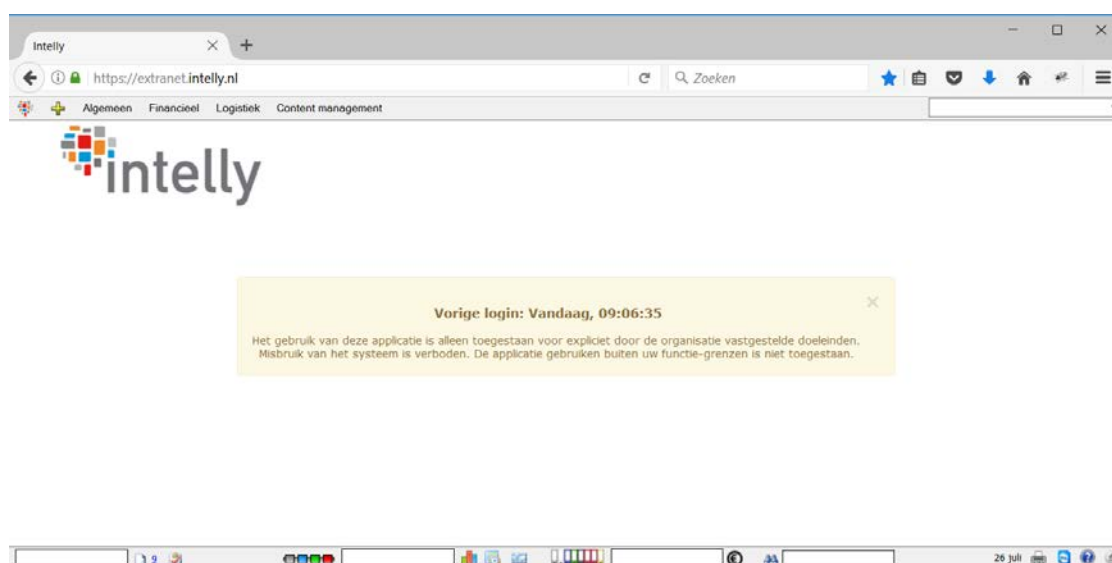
Intelly

https://extranet.intelly.nl

Zoeken

Algemeen Financieel Logistiek Content management

intelly

Vorige login: Vandaag, 09:06:35

Het gebruik van deze applicatie is alleen toegestaan voor expliciet door de organisatie vastgestelde doeleinden. Misbruik van het systeem is verboden. De applicatie gebruiken buiten uw functie-grenzen is niet toegestaan.

9

26 juli